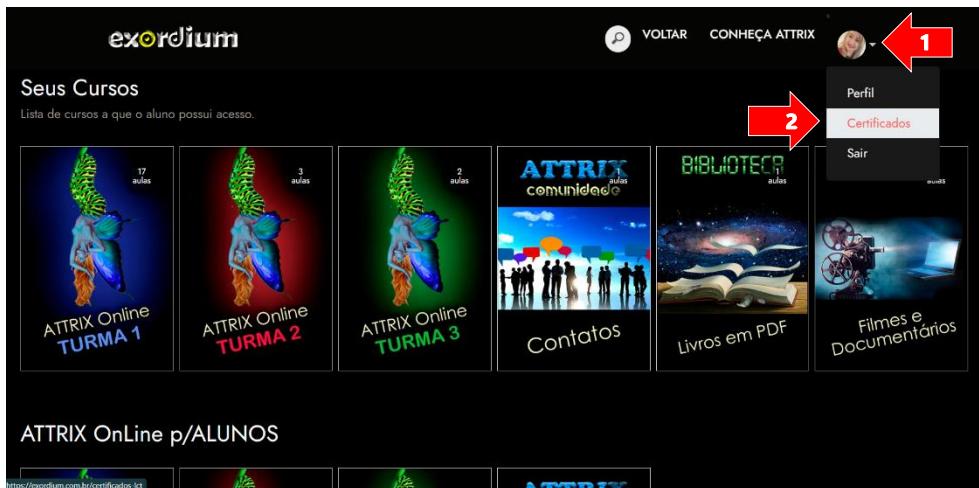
exordium

VOLTAR CONHEÇA ATTRIX

1

Perfil

2

Certificados

Sair

Seus Cursos

Lista de cursos a que o aluno possui acesso.

17 aulas

ATTRIX Online TURMA 1

3 aulas

ATTRIX Online TURMA 2

2 aulas

ATTRIX Online TURMA 3

ATTRIX comunidade

aulas

Contatos

BIBLIOTECA

aulas

Livros em PDF

aulas

Filmes e Documentários

ATTRIX OnLine p/ALUNOS

https://exordium.com.br/certificados_lct

ATTRIX